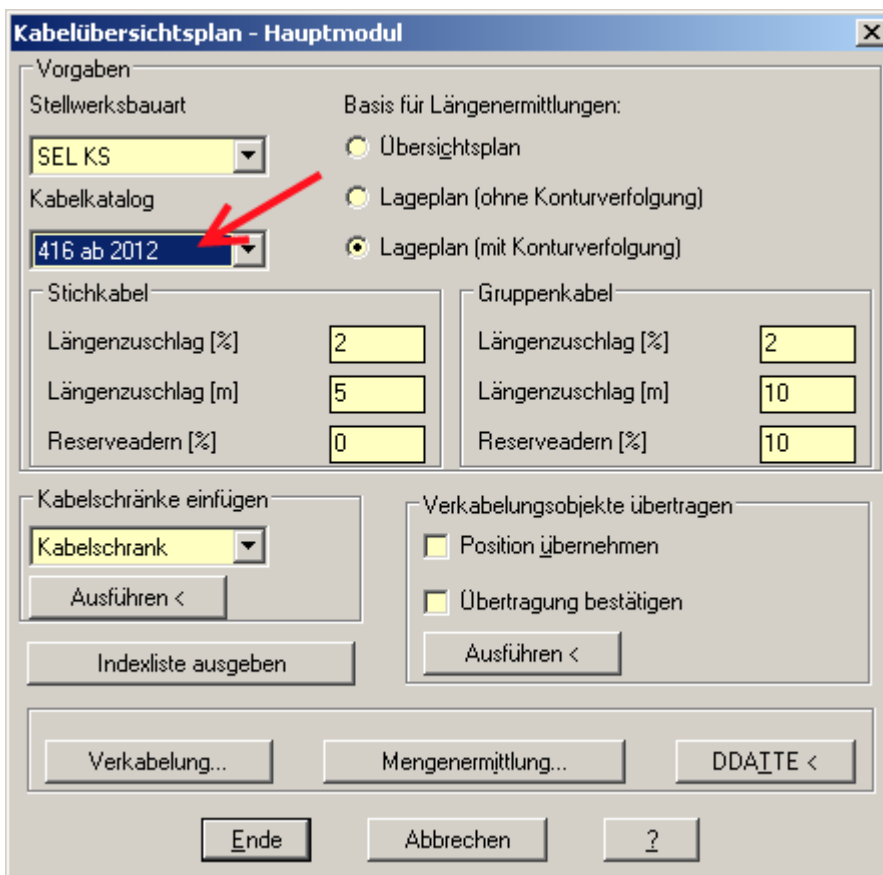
Kabelübersichtsplan - Hauptmodul

Vorgaben

Stellwerksbauart

SEL KS

Kabelkatalog

416 ab 2012

Basis für Längenermittlungen:

Übersichtsplan

Lageplan (ohne Konturverfolgung)

Lageplan (mit Konturverfolgung)

Stichkabel

Längenzuschlag [%] 2

Längenzuschlag [m] 5

Reserveadern [%] 0

Gruppenkabel

Längenzuschlag [%] 2

Längenzuschlag [m] 10

Reserveadern [%] 10

Kabelschränke einfügen

Kabelschrank

Ausführen <

Indexliste ausgeben

Verkabelungsobjekte übertragen

Position übernehmen

Übertragung bestätigen

Ausführen <

Verkabelung...

Mengenermittlung...

DDATTE <

Ende

Abbrechen

?